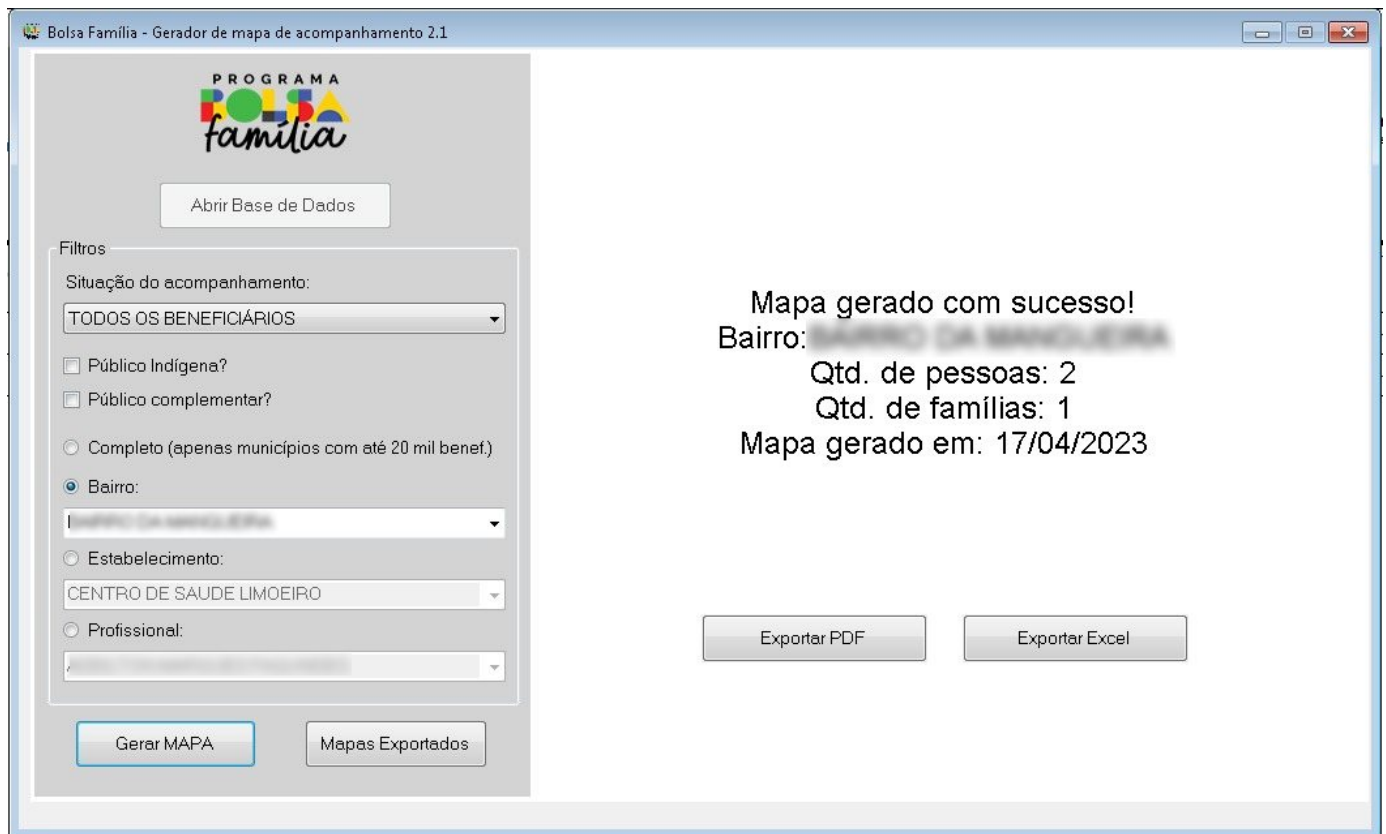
Bolsa Família - Gerador de mapa de acompanhamento 2.1

PROGRAMA
BOLSA
família

Abrir Base de Dados

Filtros

Situação do acompanhamento:

TODOS OS BENEFICIÁRIOS

Público Indígena?

Público complementar?

Completo (apenas municípios com até 20 mil benef.)

Bairro:

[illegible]

Estabelecimento:

CENTRO DE SAUDE LIMOEIRO

Profissional:

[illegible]

Gerar MAPA

Mapas Exportados

Mapa gerado com sucesso!
Bairro: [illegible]
Qtd. de pessoas: 2
Qtd. de famílias: 1
Mapa gerado em: 17/04/2023

Exportar PDF

Exportar Excel